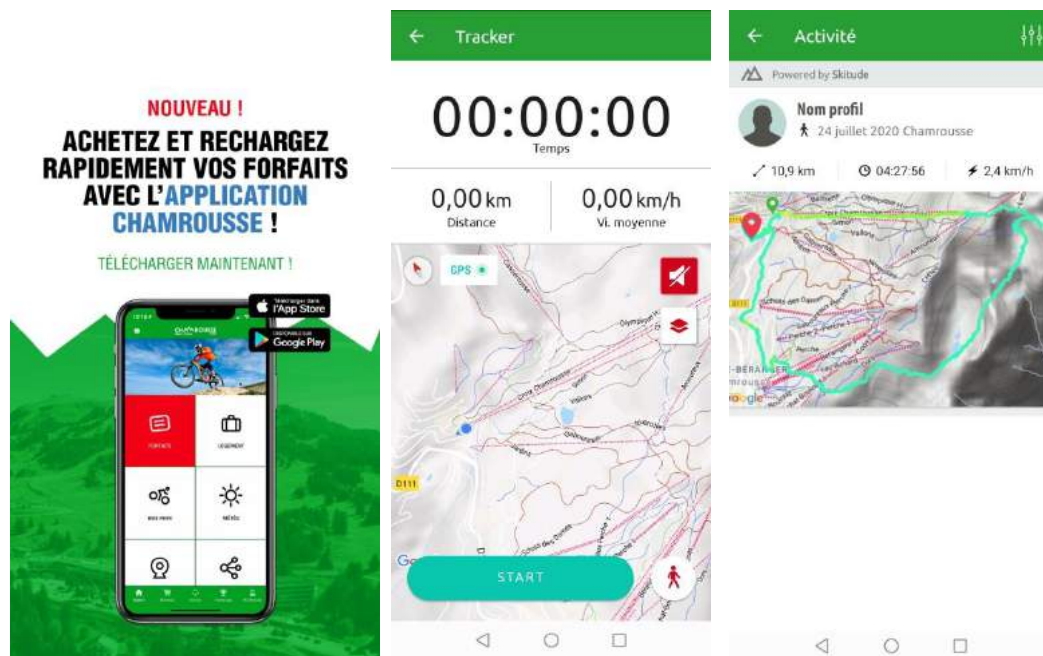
NOUVEAU !

ACHETEZ ET RECHARGEZ RAPIDEMENT VOS FORFAITS AVEC L'APPLICATION CHAMROUSSE !

TÉLÉCHARGER MAINTENANT !

Télécharger dans l'App Store

DISPONIBLE SUR Google Play

CHAMROUSSE

FORFAITS

LOGEMENT

MÉTÉO

Tracker

00:00:00
Temps

0,00 km
Distance

0,00 km/h
Vi. moyenne

GPS

D111

START

Activité

Powered by Skitude

Nom profil
24 juillet 2020 Chamrousse

10,9 km
04:27:56
2,4 km/h

Google